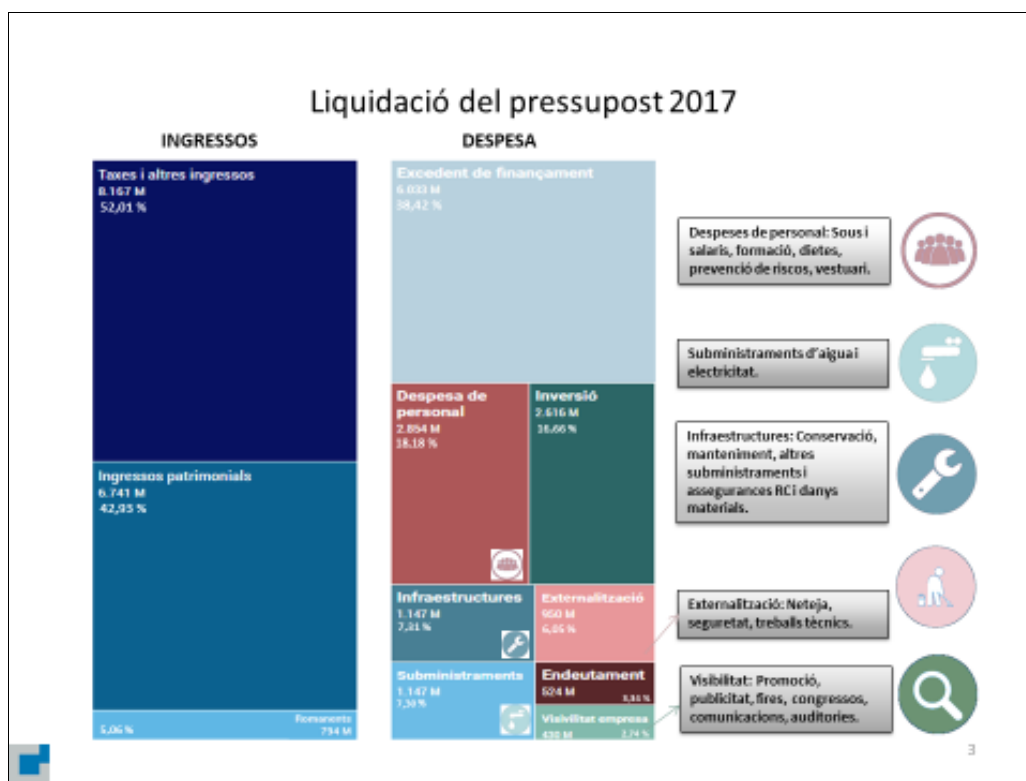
Liquidació del pressupost 2017

INGRESSOS

Taxes i altres ingressos
8.167 M
52,01 %

Ingressos patrimonials
6.741 M
42,93 %

5,06 %
Romanent
794 M

DESPESA

Excedent de finançament
6.033 M
38,42 %

Despesa de personal
2.854 M
18,18 %

Inversió
2.616 M
16,66 %

Infraestructures
1.147 M
7,31 %

Externalització
950 M
6,05 %

Subministraments
1.147 M
7,30 %

Endeutament
524 M
3,34 %

Visibilitat empresa
430 M
2,74 %

Despeses de personal: Sous i salaris, formació, dietes, prevenció de riscos, vestuari.

Subministraments d'aigua i electricitat.

Infraestructures: Conservació, manteniment, altres subministraments i assegurances RC i danys materials.

Externalització: Neteja, seguretat, treballs tècnics.

Visibilitat: Promoció, publicitat, fires, congressos, comunicacions, auditories.

3